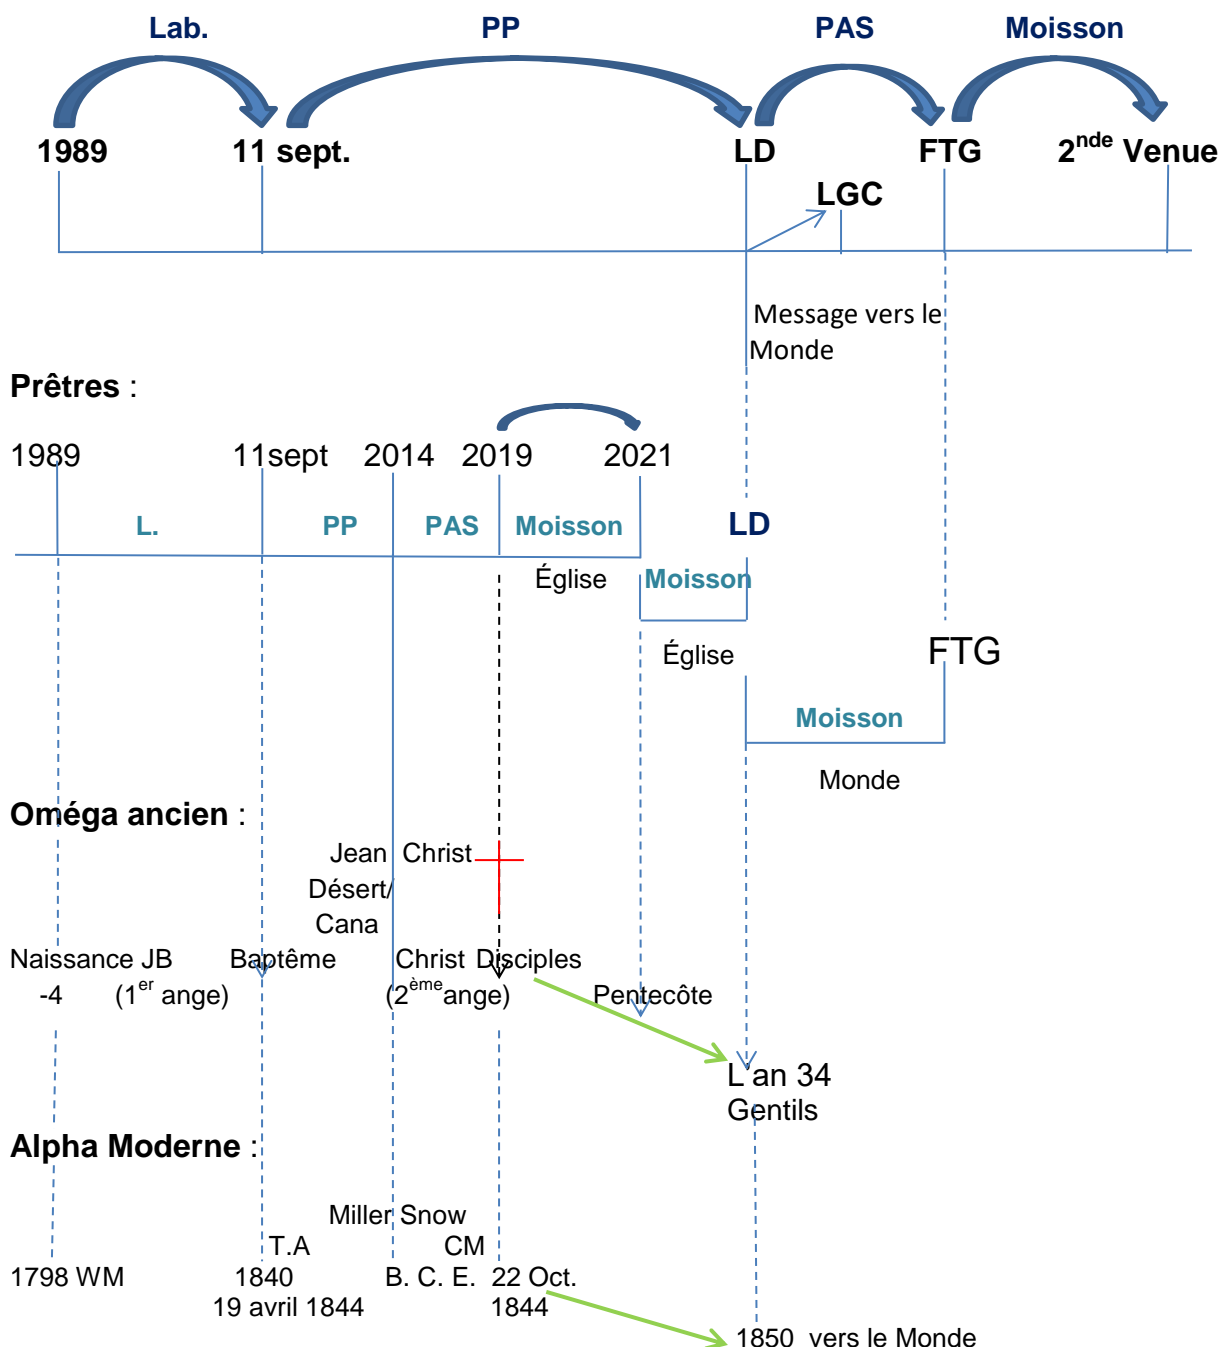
Lab.
PP
PAS
Moisson

1989
11 sept.
LD
FTG
$2^{nde}$ Venue
LGC

Message vers le Monde

Prêtres :

1989
11sept
2014
2019
2021

L.
PP
PAS
Moisson
LD

Église
Moisson
Église
FTG
Moisson
Monde

Oméga ancien :

Jean Christ
Désert/
Cana

Naissance JB
-4
($1^{er}$ ange)
Baptême
Christ Disciples
($2^{ème}$ange)
Pentecôte
L'an 34
Gentils

Alpha Moderne :

Miller Snow
T.A
CM
1798 WM
1840
19 avril 1844
B. C. E.
22 Oct.
1844
1850 vers le Monde